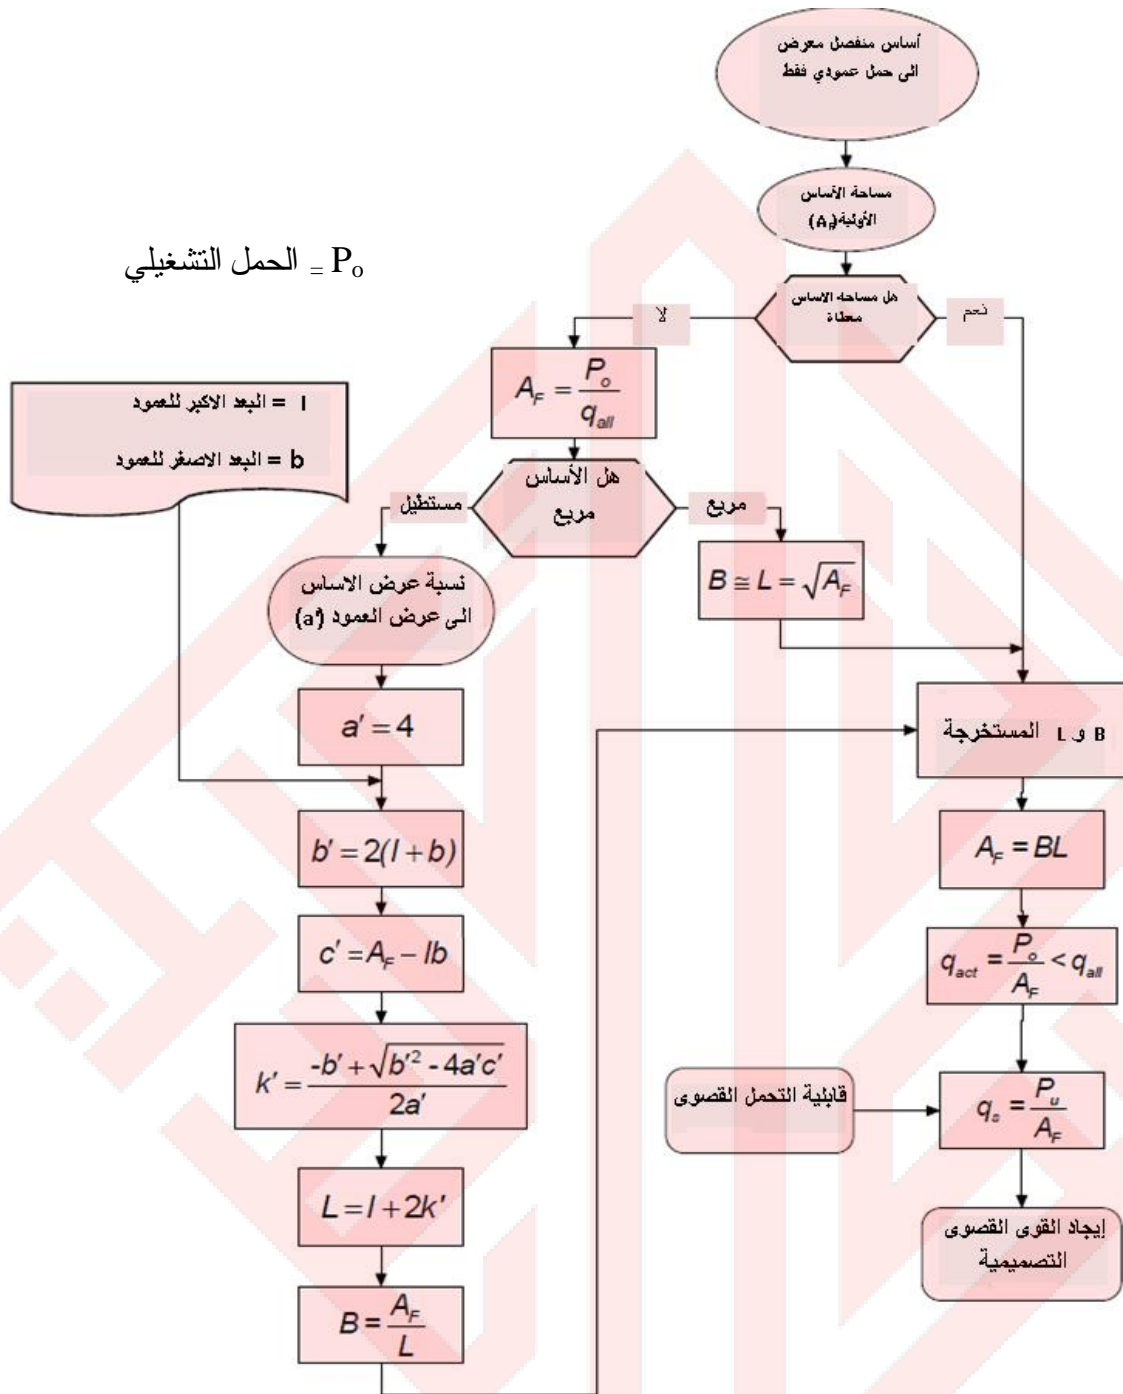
أساس منفصل معرض الى حمل عمودي فقط

مساحة الأساس الأولية(A)

$P_o$ = الحمل التشغيلي

هل مساحة الاساس معطاة

لا

نعم

I = البعد الاكبر للعمود

b = البعد الاصغر للعمود

$A_F = \frac{P_o}{q_{all}}$

هل الأساس مربع

مستطيل

مربع

$B \cong L = \sqrt{A_F}$

نسبة عرض الاساس الى عرض العمود (a')

$a' = 4$

B و L المستخرجة

$b' = 2(l + b)$

$A_F = BL$

$c' = A_F - lb$

$q_{act} = \frac{P_o}{A_F} < q_{all}$

$k' = \frac{-b' + \sqrt{b'^2 - 4a'c'}}{2a'}$

قابلية التحمل القصوى

$q_u = \frac{P_u}{A_F}$

$L = l + 2k'$

إيجاد القوى القصوى التصميمية

$B = \frac{A_F}{L}$